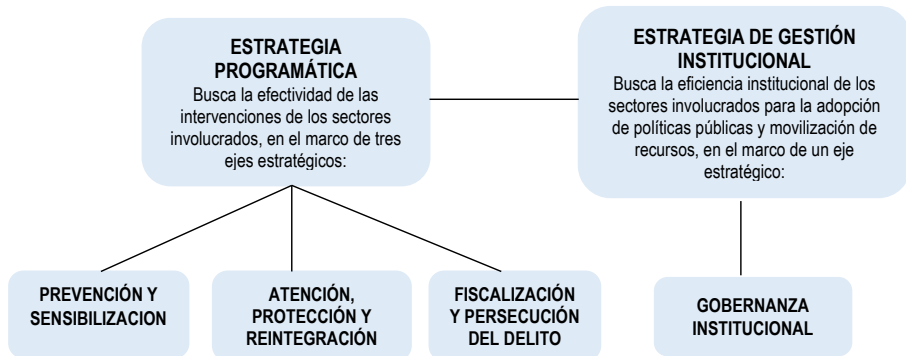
ESTRATEGIA PROGRAMÁTICA
Busca la efectividad de las intervenciones de los sectores involucrados, en el marco de tres ejes estratégicos:

ESTRATEGIA DE GESTIÓN INSTITUCIONAL
Busca la eficiencia institucional de los sectores involucrados para la adopción de políticas públicas y movilización de recursos, en el marco de un eje estratégico:

PREVENCIÓN Y SENSIBILIZACION

ATENCIÓN, PROTECCIÓN Y REINTEGRACIÓN

FISCALIZACIÓN Y PERSECUCIÓN DEL DELITO

GOBERNANZA INSTITUCIONAL